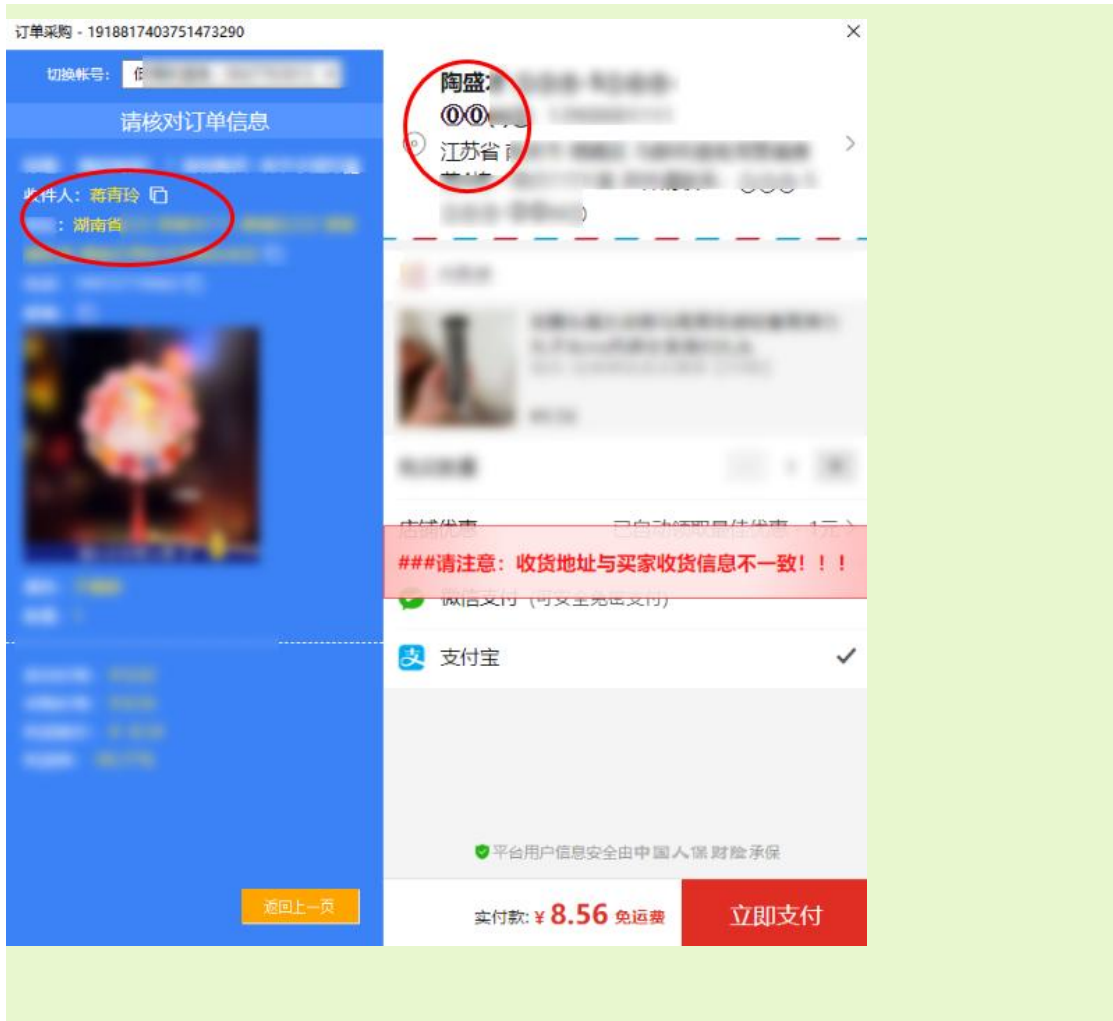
订单采购 - 1918817403751473290

切换帐号: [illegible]

请核对订单信息

收件人: 蒋青玲

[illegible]: 湖南省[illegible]

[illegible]

返回上一页

陶盛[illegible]

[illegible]

江苏省 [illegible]

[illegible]

店铺优惠 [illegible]

###请注意: 收货地址与买家收货信息不一致!!!

微信支付 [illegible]

支付宝

平台用户信息安全由中国人保财险承保

实付款: ¥ 8.56 免运费

立即支付